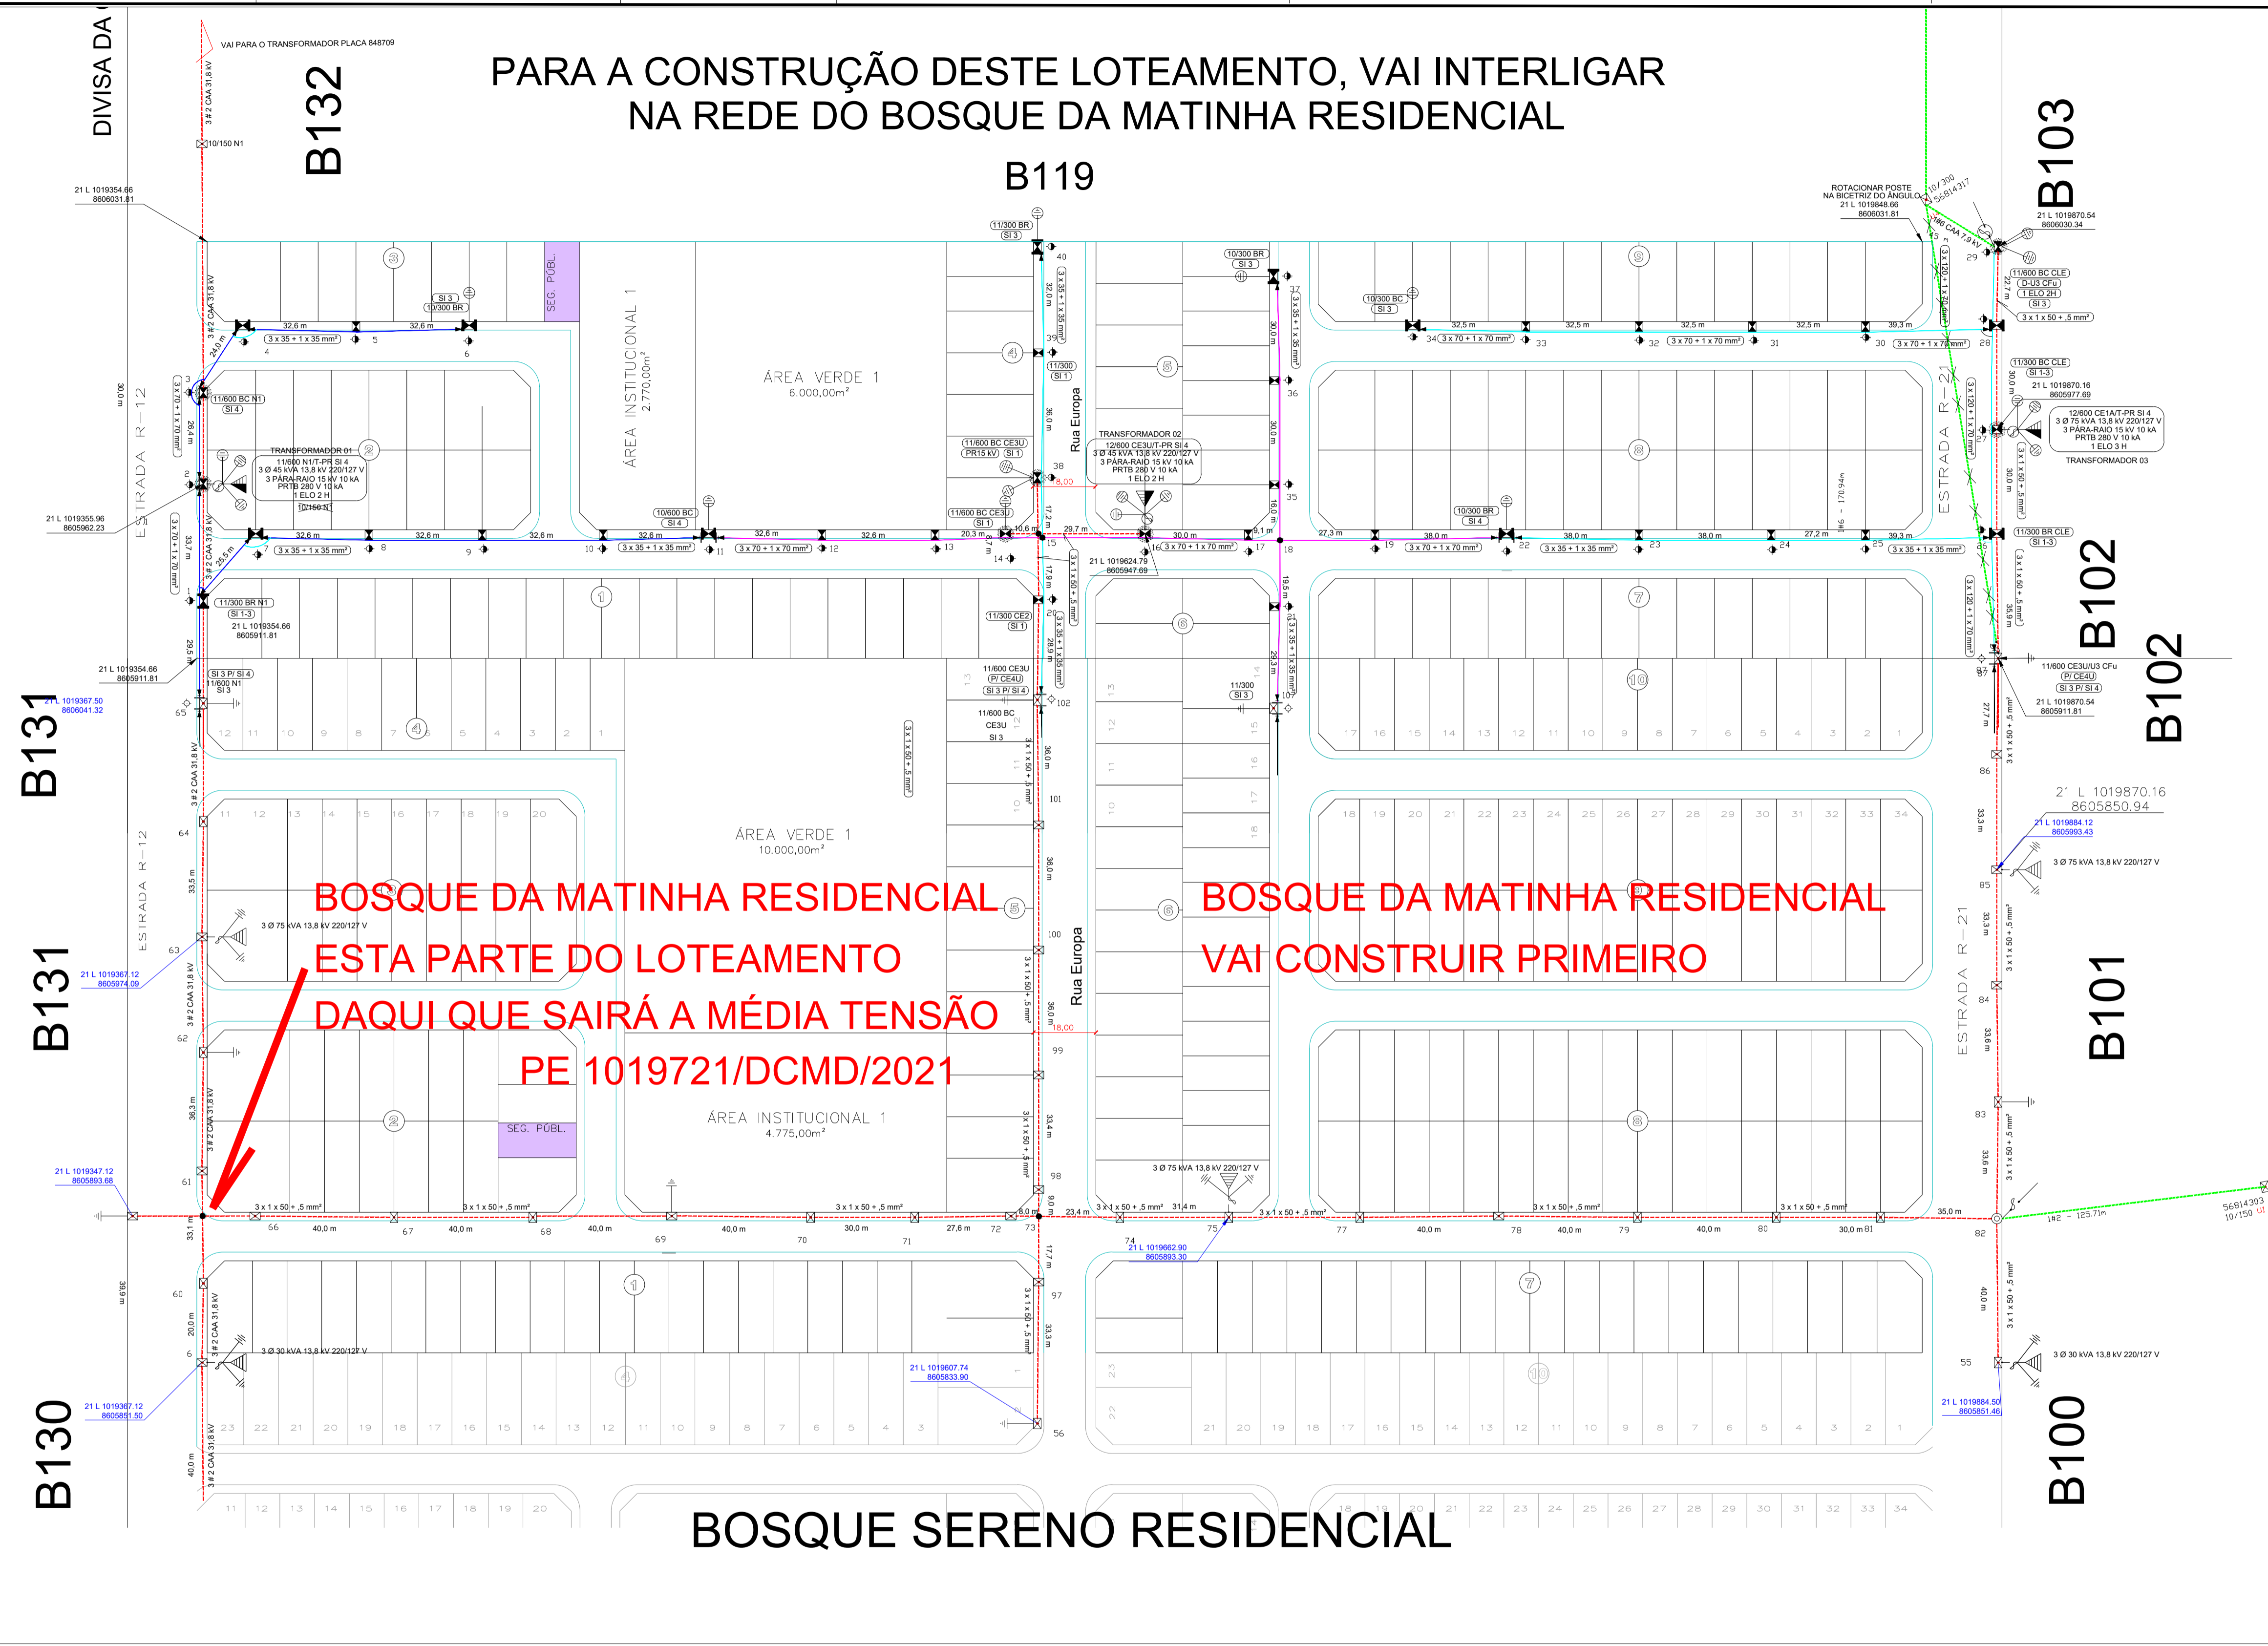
PARA A CONSTRUÇÃO DESTE LOTEAMENTO, VAI INTERLIGAR
NA REDE DO BOSQUE DA MATINHA RESIDENCIAL

B119

B132

B103

DIVISA DA

VAI PARA O TRANSFORMADOR PLACA 848709

10/150 N1

21 L 1019354.66
8606031.81

ÁREA VERDE 1
6.000,00m²

ÁREA INSTITUCIONAL 1
2.770,00m²

SEG. PÚBL.

ESTRADA R-12

Rua Europa

ESTRADA R-21

TRANSFORMADOR 01
11/600 N1/T-PR SI 4
3 Ø 45 kVA 13,8 kV 220/127 V
3 PÁRA-RAIO 15 kV 10 kA
PRTB 280 V 10 kA
1 ELO 2 H

TRANSFORMADOR 02
12/600 CE3U/T-PR SI 4
3 Ø 45 kVA 13,8 kV 220/127 V
3 PÁRA-RAIO 15 kV 10 kA
PRTB 280 V 10 kA
1 ELO 2 H

12/600 CE1A/T-PR SI 4
3 Ø 75 kVA 13,8 kV 220/127 V
3 PÁRA-RAIO 15 kV 10 kA
PRTB 280 V 10 kA
1 ELO 3 H
TRANSFORMADOR 03

ROTACIONAR POSTE
NA BICETRIZ DO ÂNGULO
21 L 1019848.66
8606031.81

21 L 1019870.54
8606030.34

21 L 1019355.96
8605962.23

21 L 1019354.66
8605911.81

21 L 1019367.50
8606041.32

21 L 1019624.79
8605947.69

21 L 1019870.16
8605977.69

21 L 1019870.54
8605911.81

21 L 1019870.16
8605850.94

21 L 1019884.12
8605993.43

B102

B102

B131

B131

B101

ÁREA VERDE 1
10.000,00m²

ÁREA INSTITUCIONAL 1
4.775,00m²

BOSQUE DA MATINHA RESIDENCIAL
ESTA PARTE DO LOTEAMENTO
DAQUI QUE SAIRÁ A MÉDIA TENSÃO
PE 1019721/DCMD/2021

BOSQUE DA MATINHA RESIDENCIAL
VAI CONSTRUIR PRIMEIRO

3 Ø 75 kVA 13,8 kV 220/127 V

3 Ø 30 kVA 13,8 kV 220/127 V

21 L 1019367.12
8605974.09

21 L 1019347.12
8605893.68

21 L 1019662.90
8605893.30

21 L 1019607.74
8605833.90

21 L 1019367.12
8605851.50

21 L 1019884.50
8605851.46

56814303
10/150

B130

B100

BOSQUE SERENO RESIDENCIAL